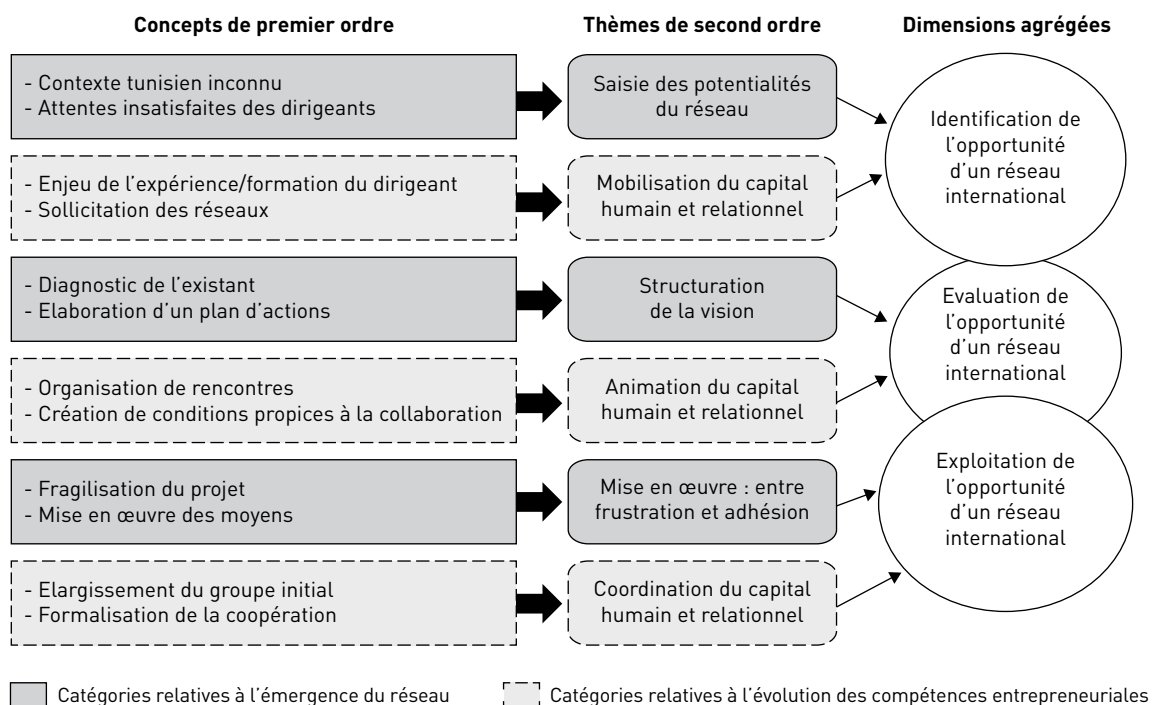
Concepts de premier ordre

Thèmes de second ordre

Dimensions agrégées

- Contexte tunisien inconnu
- Attentes insatisfaites des dirigeants

Saisie des potentialités du réseau

- Enjeu de l'expérience/formation du dirigeant
- Sollicitation des réseaux

Mobilisation du capital humain et relationnel

Identification de l'opportunité d'un réseau international

- Diagnostic de l'existant
- Elaboration d'un plan d'actions

Structuration de la vision

- Organisation de rencontres
- Création de conditions propices à la collaboration

Animation du capital humain et relationnel

Evaluation de l'opportunité d'un réseau international

- Fragilisation du projet
- Mise en œuvre des moyens

Mise en œuvre : entre frustration et adhésion

- Elargissement du groupe initial
- Formalisation de la coopération

Coordination du capital humain et relationnel

Exploitation de l'opportunité d'un réseau international

Catégories relatives à l'émergence du réseau

Catégories relatives à l'évolution des compétences entrepreneuriales